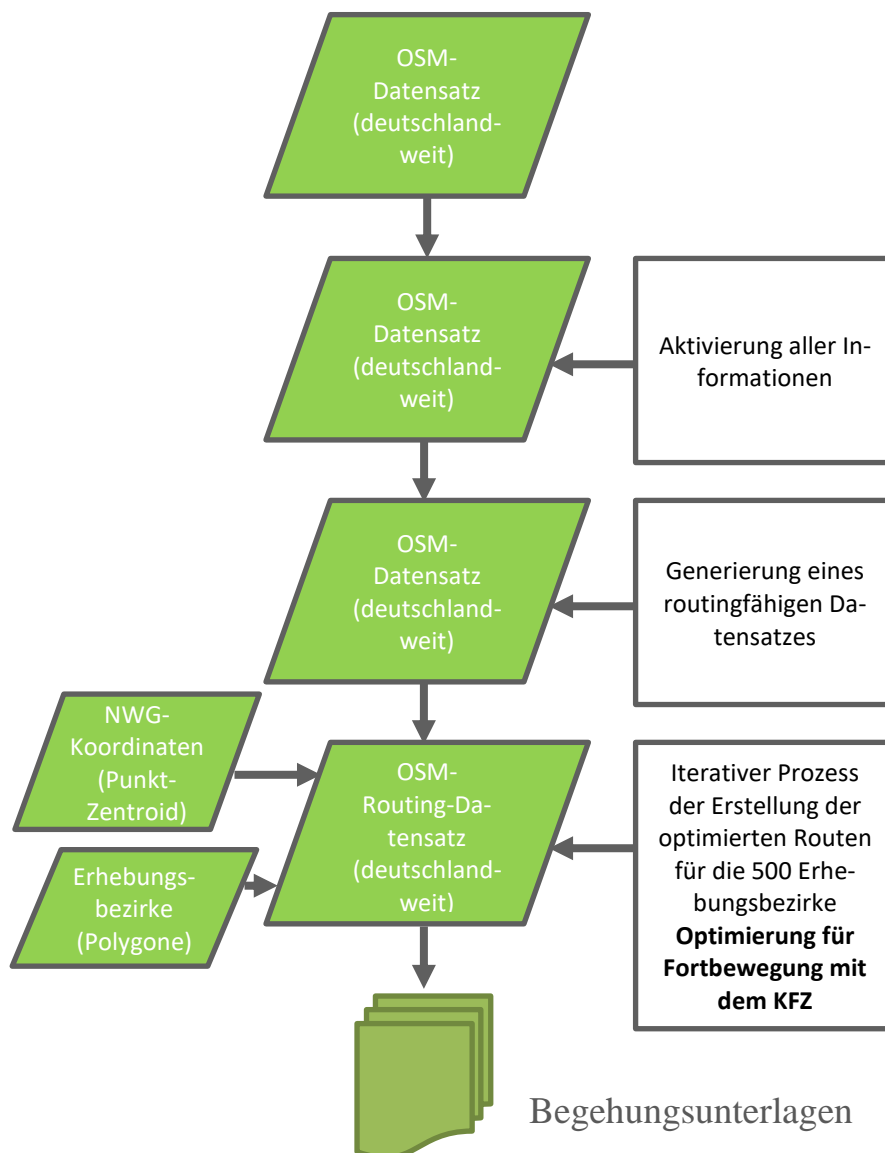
OSM-Datensatz (deutschlandweit)

OSM-Datensatz (deutschlandweit)

Aktivierung aller Informationen

OSM-Datensatz (deutschlandweit)

Generierung eines routingfähigen Datensatzes

NWG-Koordinaten (Punkt-Zentroid)

Erhebungsbezirke (Polygone)

OSM-Routing-Datensatz (deutschlandweit)

Iterativer Prozess der Erstellung der optimierten Routen für die 500 Erhebungsbezirke
**Optimierung für Fortbewegung mit dem KFZ**

Begehungsunterlagen